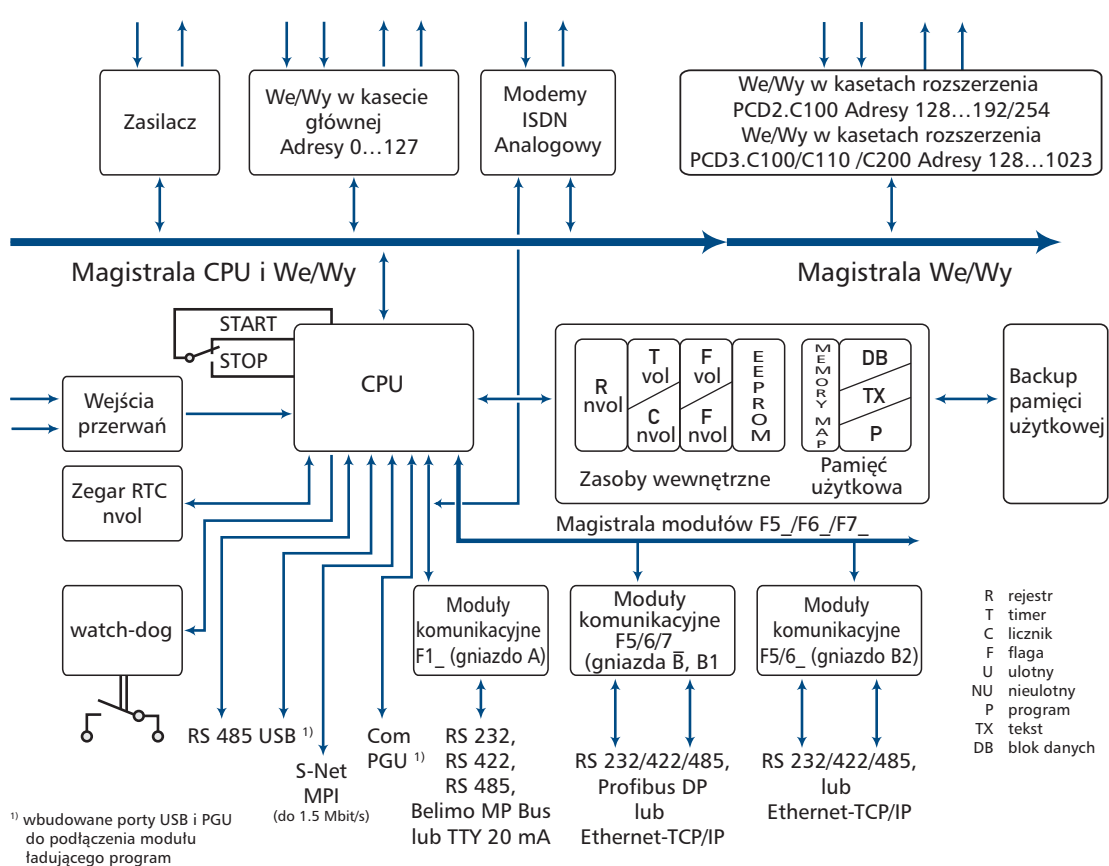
Zasilacz

We/Wy w kasecie głównej Adresy 0…127

Modemy ISDN Analogowy

We/Wy w kasetach rozszerzenia PCD2.C100 Adresy 128…192/254
We/Wy w kasetach rozszerzenia PCD3.C100/C110 /C200 Adresy 128…1023

Magistrala CPU i We/Wy

Magistrala We/Wy

START

STOP

CPU

Wejścia przerwań

Zegar RTC nvol

watch-dog

R nvol

T vol

C nvol

F vol

F nvol

EEPROM

MEMORY MAP

DB

TX

P

Zasoby wewnętrzne

Pamięć użytkowa

Backup pamięci użytkowej

Magistrala modułów F5_/F6_/F7_

Moduły komunikacyjne F1_ (gniazdo A)

Moduły komunikacyjne F5/6/7 (gniazda B̄, B1

Moduły komunikacyjne F5/6_ (gniazdo B2)

R rejestr
T timer
C licznik
F flaga
U ulotny
NU nieulotny
P program
TX tekst
DB blok danych

RS 485 USB $^{1)}$

S-Net MPI (do 1.5 Mbit/s)

Com PGU $^{1)}$

RS 232, RS 422, RS 485, Belimo MP Bus lub TTY 20 mA

RS 232/422/485, Profibus DP lub Ethernet-TCP/IP

RS 232/422/485, lub Ethernet-TCP/IP

$^{1)}$ wbudowane porty USB i PGU do podłączenia modułu ładującego program